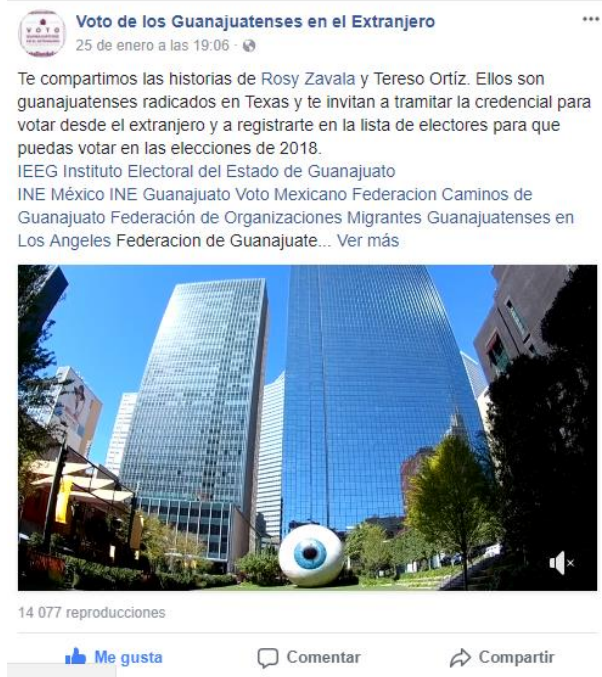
VOTO

Voto de los Guanajuatenses en el Extranjero
25 de enero a las 19:06 ·

Te compartimos las historias de Rosy Zavala y Tereso Ortíz. Ellos son guanajuatenses radicados en Texas y te invitan a tramitar la credencial para votar desde el extranjero y a registrarte en la lista de electores para que puedas votar en las elecciones de 2018.
IEEG Instituto Electoral del Estado de Guanajuato
INE México INE Guanajuato Voto Mexicano Federacion Caminos de Guanajuato Federación de Organizaciones Migrantes Guanajuatenses en Los Angeles Federacion de Guanajuate... Ver más

14 077 reproducciones

Me gusta Comentar Compartir